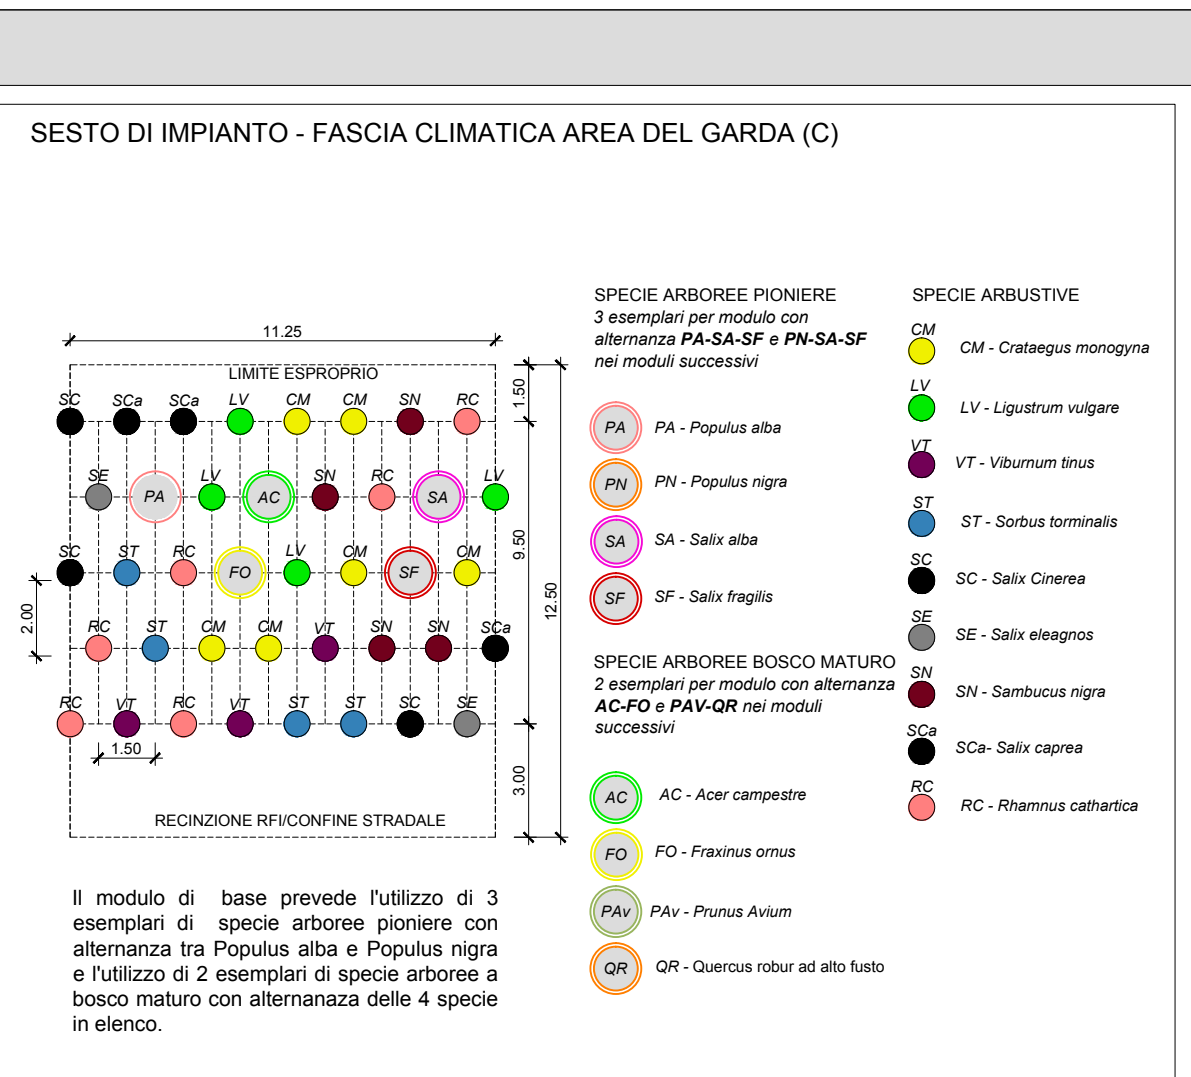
SESTO DI IMPIANTO - FASCIA CLIMATICA AREA DEL GARDA (C)

11.25

LIMITE ESPROPRIO

1.50

SC SCa SCa LV CM CM SN RC

SE PA LV AC SN RC SA LV

9.50

12.50

SC ST RC FO LV CM SF CM

2.00

RC ST CM CM VT SN SN SCa

RC VT RC VT ST ST SC SE

1.50

3.00

RECINZIONE RFI/CONFINE STRADALE

SPECIE ARBOREE PIONIERE
3 esemplari per modulo con alternanza **PA-SA-SF** e **PN-SA-SF** nei moduli successivi

PA PA - Populus alba

PN PN - Populus nigra

SA SA - Salix alba

SF SF - Salix fragilis

SPECIE ARBOREE BOSCO MATURO
2 esemplari per modulo con alternanza **AC-FO** e **PAV-QR** nei moduli successivi

AC AC - Acer campestre

FO FO - Fraxinus ornus

PAv PAv - Prunus Avium

QR QR - Quercus robur ad alto fusto

SPECIE ARBUSTIVE

CM CM - Crataegus monogyna

LV LV - Ligustrum vulgare

VT VT - Viburnum tinus

ST ST - Sorbus torminalis

SC SC - Salix Cinerea

SE SE - Salix eleagnos

SN SN - Sambucus nigra

SCa SCa- Salix caprea

RC RC - Rhamnus cathartica

Il modulo di base prevede l'utilizzo di 3 esemplari di specie arboree pioniere con alternanza tra Populus alba e Populus nigra e l'utilizzo di 2 esemplari di specie arboree a bosco maturo con alternanaza delle 4 specie in elenco.